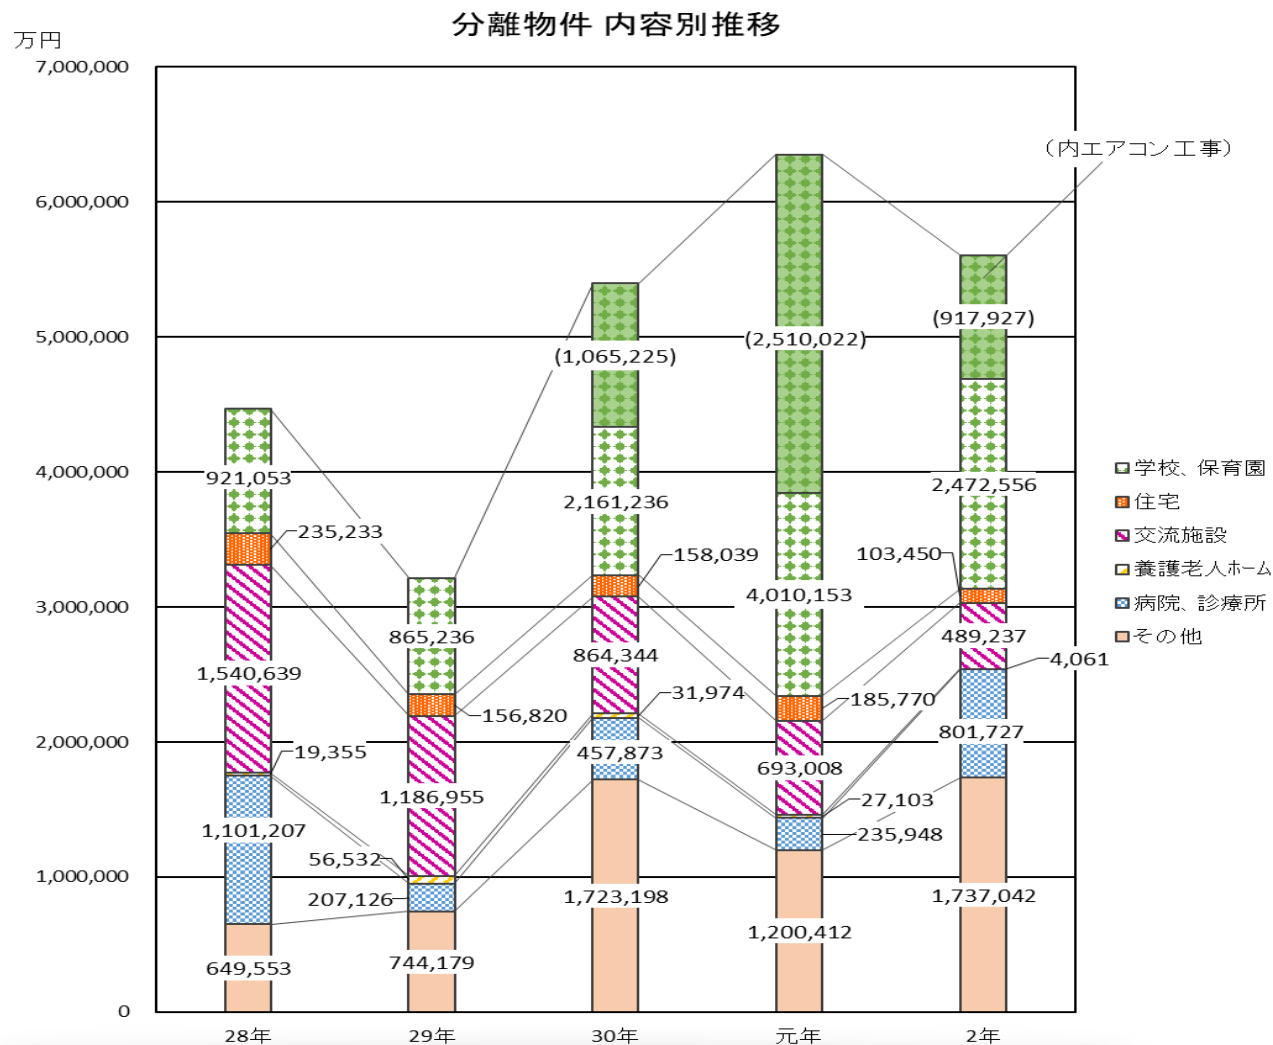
分離物件 内容別推移

万円

7,000,000
6,000,000
5,000,000
4,000,000
3,000,000
2,000,000
1,000,000
0

(内エアコン工事)

(1,065,225)
(2,510,022)
(917,927)

921,053
235,233
1,540,639
19,355
1,101,207
649,553

865,236
156,820
1,186,955
56,532
207,126
744,179

2,161,236
158,039
864,344
31,974
457,873
1,723,198

4,010,153
185,770
693,008
27,103
235,948
1,200,412

2,472,556
103,450
489,237
4,061
801,727
1,737,042

28年
29年
30年
元年
2年

学校、保育園
住宅
交流施設
養護老人ホーム
病院、診療所
その他